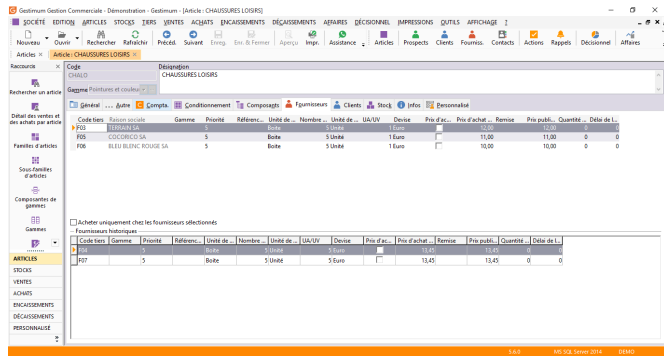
Gestimum Gestion Commerciale - Démonstration - Gestimum - [Article : CHAUSSURES LOISIRS]

SOCIÉTÉ EDITION ARTICLES STOCKS TIERS VENTES ACHATS ENCAISSEMENTS DÉCAISSEMENTS AFFAIRES DÉCISIONNEL IMPRESSIONS OUTILS AFFICHAGE ?

Nouveau Ouvrir Rechercher Rafraîchir Précéd. Suivant Enreg. Enr. & Fermer Aperçu Impr. Assistance Articles Prospects Clients Fourniss. Contacts Actions Rappels Décisionnel Affaires

Articles Article : CHAUSSURES LOISIRS

Raccourcis
Rechercher un article
Détail des ventes et des achats par article
Familles d'articles
Sous-familles d'articles
Composantes de gammes
Gammes
ARTICLES
STOCKS
VENTES
ACHATS
ENCAISSEMENTS
DÉCAISSEMENTS
PERSONNALISÉ

Code
CHALO
Désignation
CHAUSSURES LOISIRS
Gamme Pointures et couleur

Général ... Autre Compta. Conditionnement Composants Fournisseurs Clients Stock Infos Personnalisé

| Code tiers | Raison sociale | Gamme | Priorité | Référenc... | Unité de ... | Nombre ... | Unité de ... | UA/UV | Devise | Prix d'ac... | Prix d'achat ... | Remise | Prix publi... | Quantité ... | Délai de l... |
|---|---|---|---|---|---|---|---|---|---|---|---|---|---|---|---|
| F03 | TERRAIN SA | | 5 | | Boite | | 5 Unité | | 1 Euro | | 12,00 | | 12,00 | 0 | 0 |
| F05 | COCORICO SA | | 5 | | Boite | | 5 Unité | | 1 Euro | | 11,00 | | 11,00 | 0 | 0 |
| F06 | BLEU BLANC ROUGE SA | | 5 | | Boite | | 5 Unité | | 1 Euro | | 10,00 | | 10,00 | 0 | 0 |

Acheter uniquement chez les fournisseurs sélectionnés
Fournisseurs historiques

| Code tiers | Gamme | Priorité | Référenc... | Unité de ... | Nombre ... | Unité de ... | UA/UV | Devise | Prix d'ac... | Prix d'achat ... | Remise | Prix publi... | Quantité ... | Délai de l... |
|---|---|---|---|---|---|---|---|---|---|---|---|---|---|---|
| F04 | | 5 | | Boite | | 5 Unité | | 5 Euro | | 13,45 | | 13,45 | 0 | 0 |
| F07 | | 5 | | Boite | | 5 Unité | | 5 Euro | | 13,45 | | 13,45 | 0 | 0 |

5.6.0 MS SQL Server 2014 DEMO